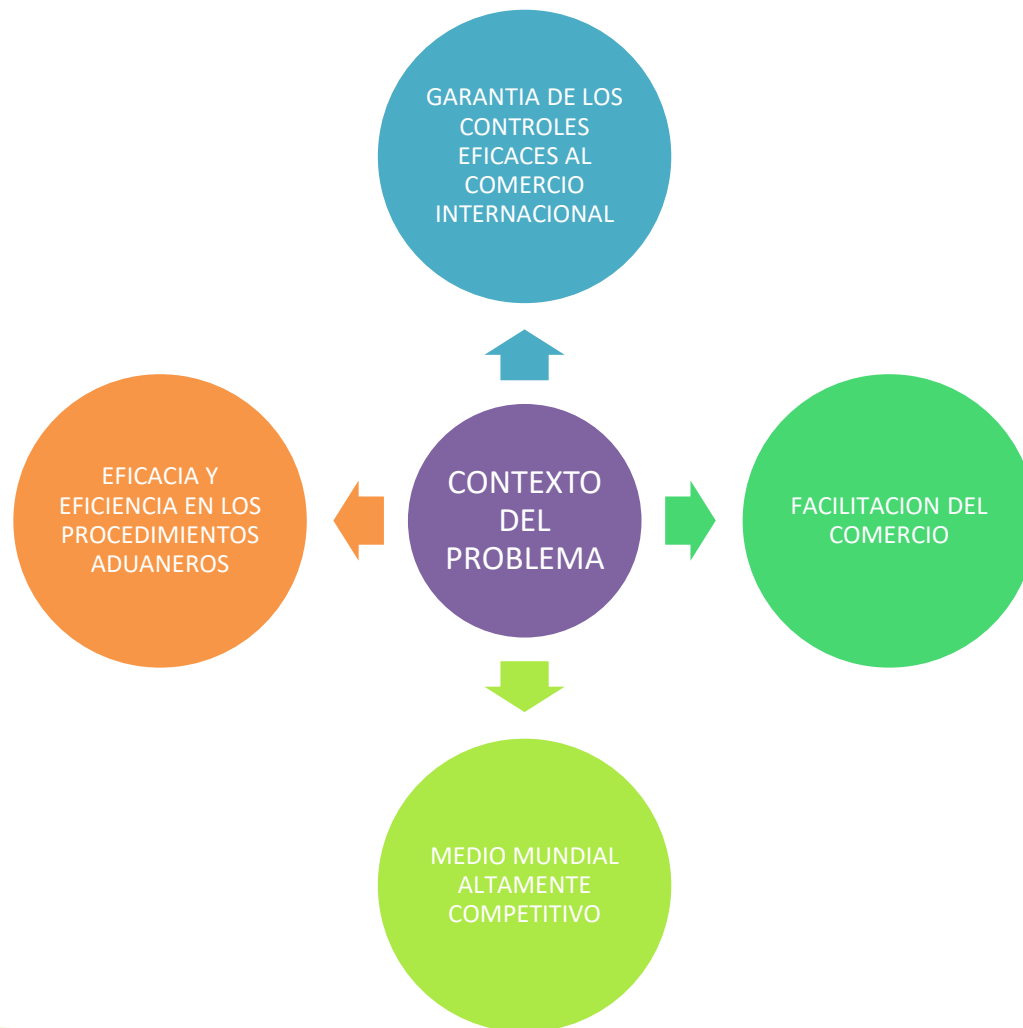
GARANTIA DE LOS CONTROLES EFICACES AL COMERCIO INTERNACIONAL

EFICACIA Y EFICIENCIA EN LOS PROCEDIMIENTOS ADUANEROS

CONTEXTO DEL PROBLEMA

FACILITACION DEL COMERCIO

MEDIO MUNDIAL ALTAMENTE COMPETITIVO